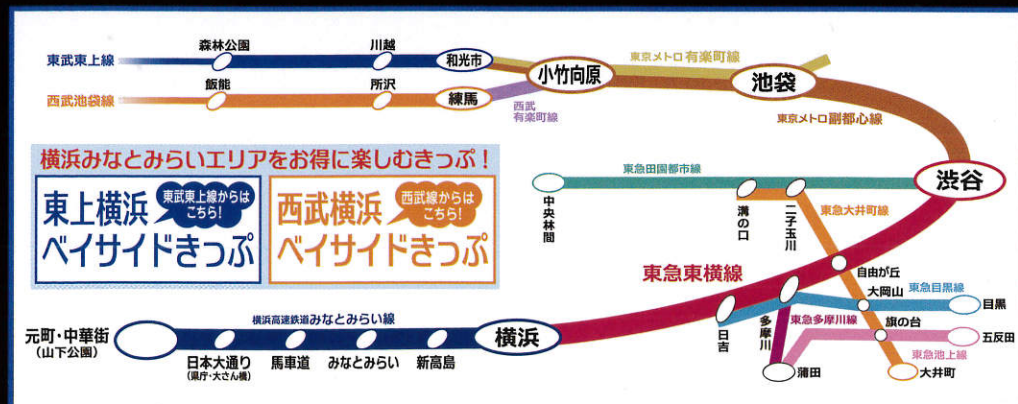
東武東上線
森林公園
川越
和光市
西武池袋線
飯能
所沢
練馬
小竹向原
西武有楽町線
東京メトロ有楽町線
池袋
東京メトロ副都心線

横浜みなとみらいエリアをお得に楽しむきっぷ！

東上横浜ベイサイドきっぷ
東武東上線からはこちら！

西武横浜ベイサイドきっぷ
西武線からはこちら！

東急田園都市線
中央林間
溝の口
二子玉川
東急大井町線
渋谷
東急東横線
自由が丘
大岡山
東急目黒線
目黒
東急多摩川線
旗の台
五反田
東急池上線
大井町
日吉
多摩川
蒲田

横浜高速鉄道みなとみらい線
元町・中華街
(山下公園)
日本大通り
(県庁・大さん橋)
馬車道
みなとみらい
新高島
横浜